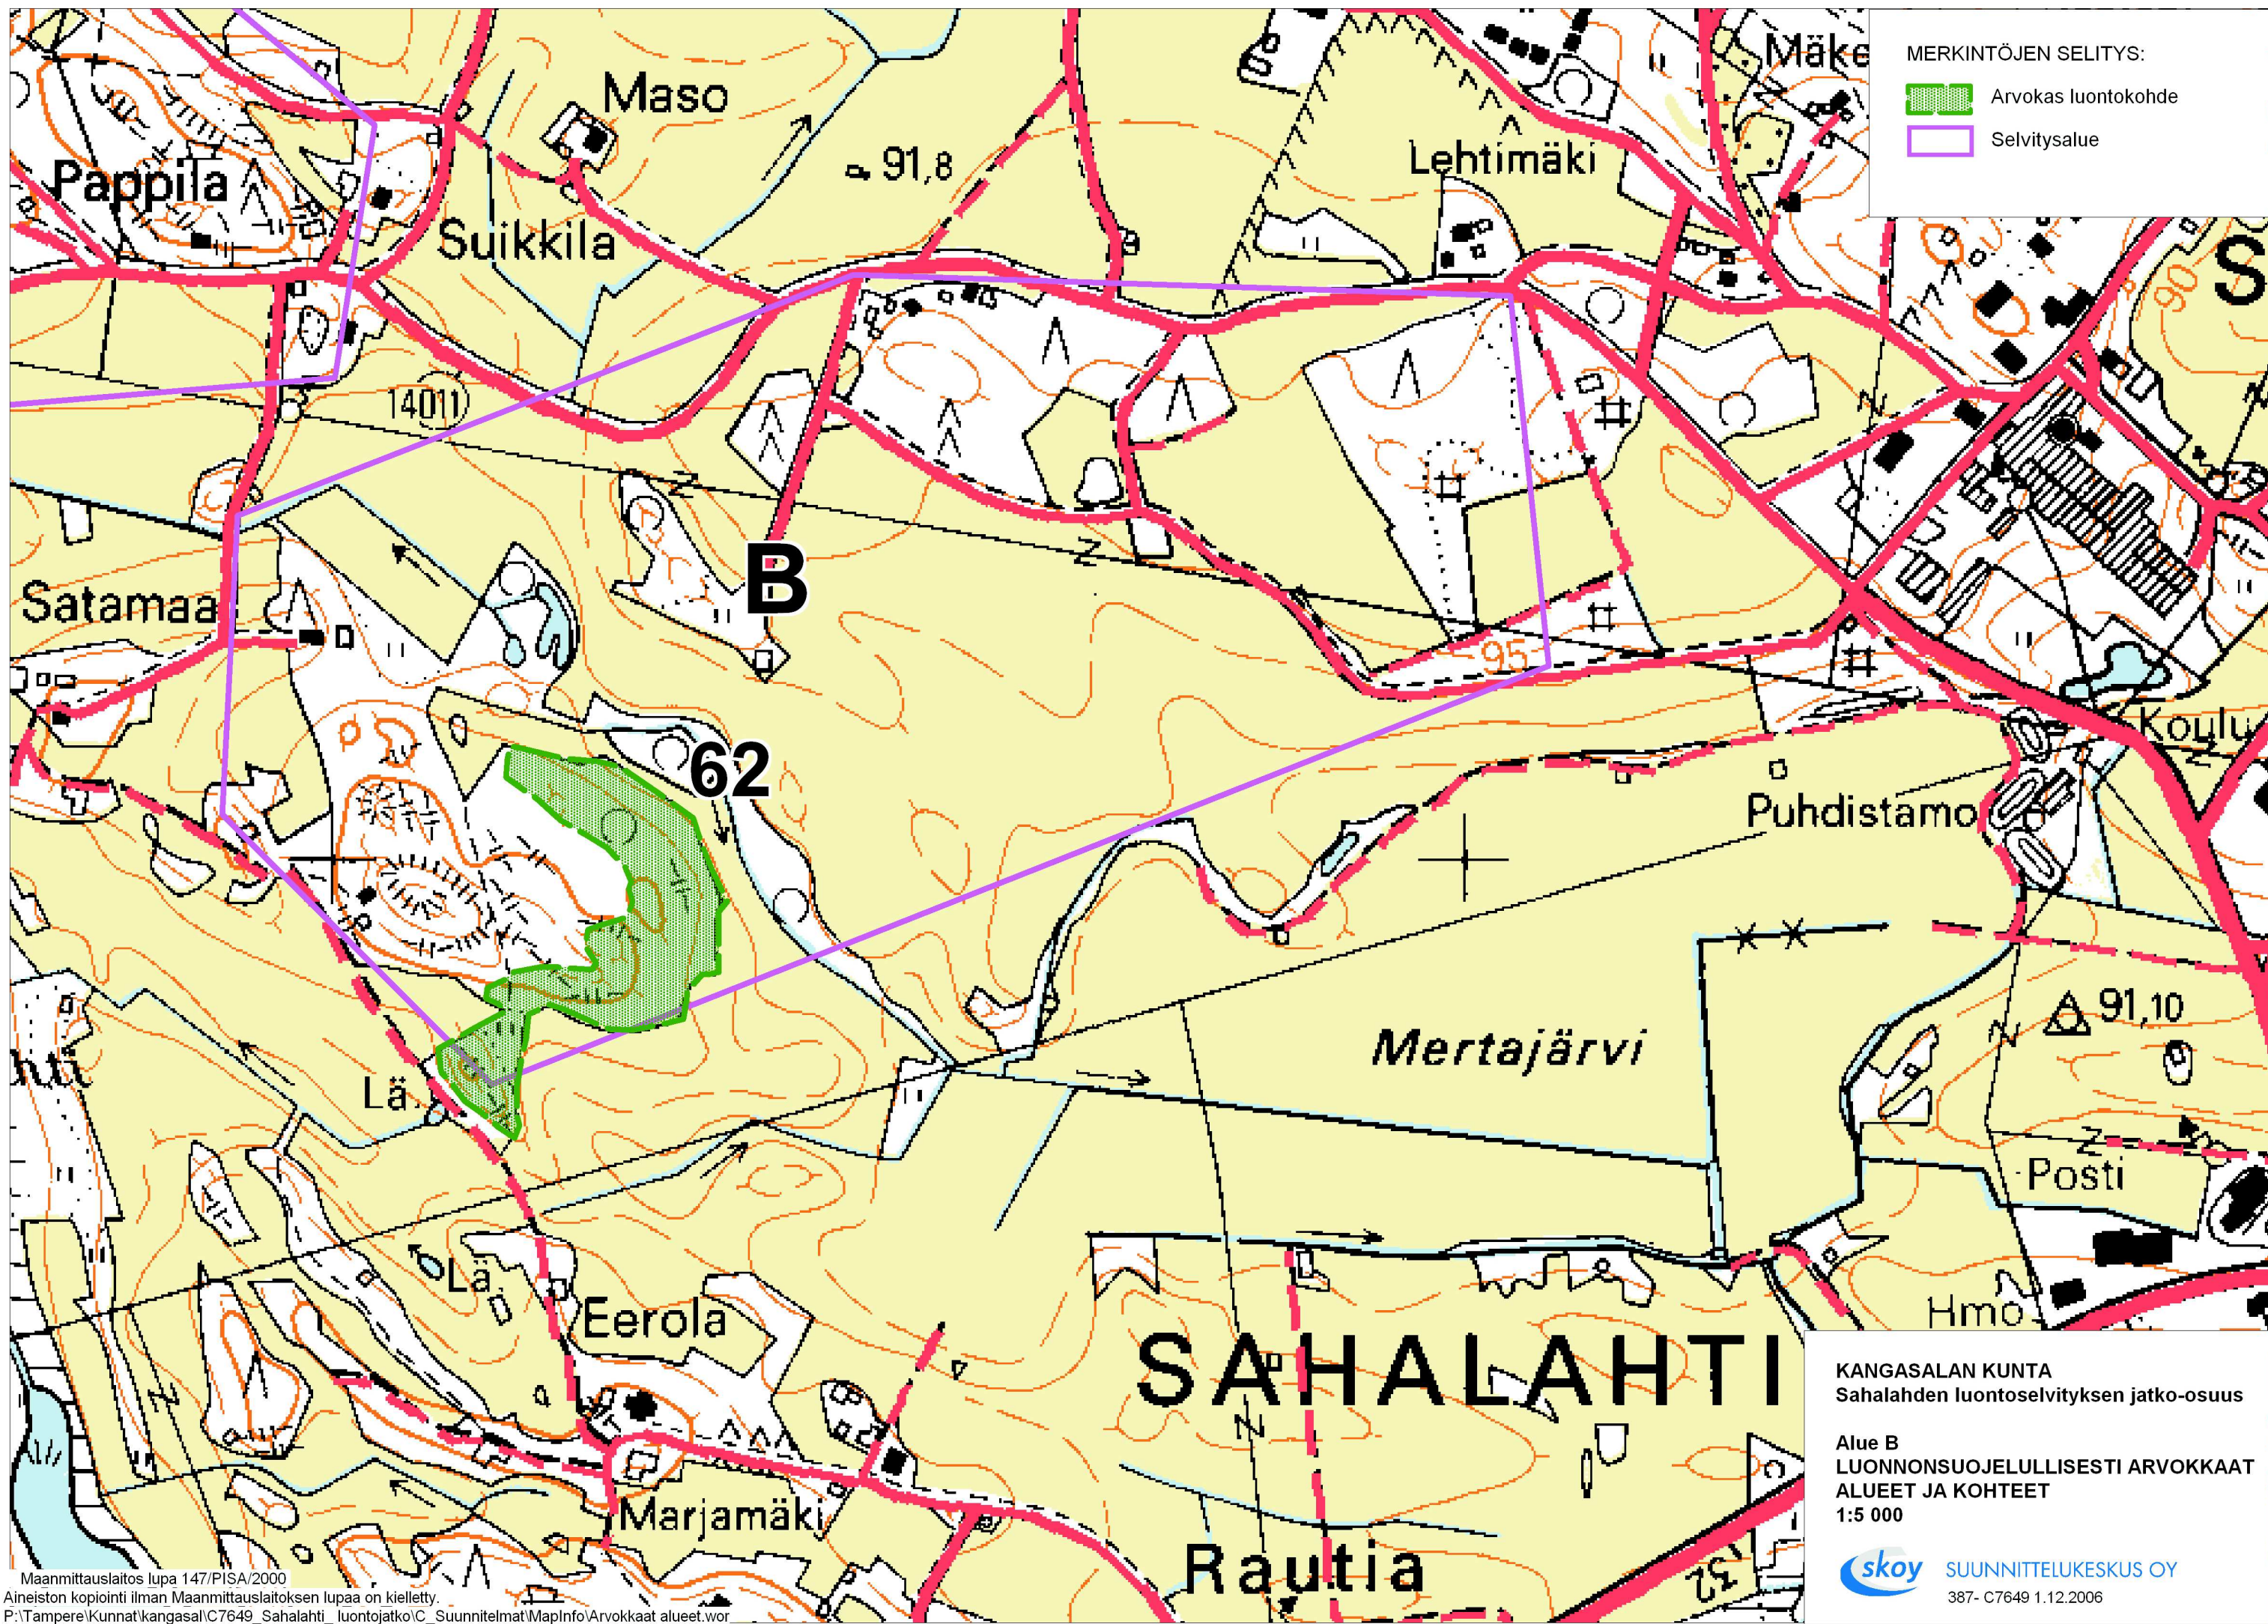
Mäke

MERKINTÖJEN SELITYS:

Arvokas luontokohde

Selvitysalue

Maso

91,8

Lehtimäki

Pappila

Suikkila

S

90

14011

B

Satamaa

95

62

Koulu

Puhdistamo

91,10

Mertajärvi

Lä

Posti

Lä

Eerola

Hmo

SAHALAHTI

KANGASALAN KUNTA
Sahalahden luontoselvityksen jatko-osuus

Alue B
LUONNONSUOJELULLISESTI ARVOKKAAT ALUEET JA KOHTEET
1:5 000

Marjamäki

Rautia

skoy SUUNNITTELUKESKUS OY
387- C7649 1.12.2006

Maanmittauslaitos lupa 147/PISA/2000
Aineiston kopiointi ilman Maanmittauslaitoksen lupaa on kielletty.
P:\Tampere\Kunnat\kangasal\C7649_Sahalahti_ luontojatko\C_Suunnitelmat\MapInfo\Arvokkaat alueet.wor